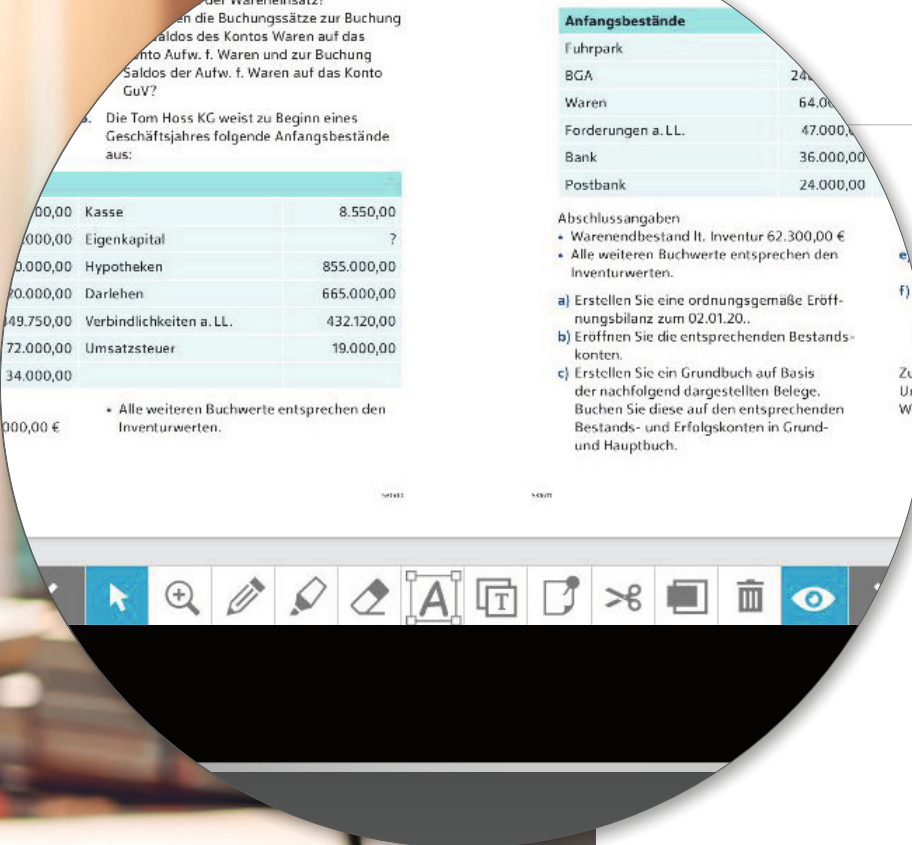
der Wareneinsatz?
en die Buchungssätze zur Buchung Saldos des Kontos Waren auf das nto Aufw. f. Waren und zur Buchung Saldos der Aufw. f. Waren auf das Konto GuV?

3. Die Tom Hoss KG weist zu Beginn eines Geschäftsjahres folgende Anfangsbestände aus:

| | | |
|---|---|---|
| 00,00 | Kasse | 8.550,00 |
| 000,00 | Eigenkapital | ? |
| 0.000,00 | Hypotheken | 855.000,00 |
| 0.000,00 | Darlehen | 665.000,00 |
| 49.750,00 | Verbindlichkeiten a. LL. | 432.120,00 |
| 72.000,00 | Umsatzsteuer | 19.000,00 |
| 34.000,00 | | |

000,00 €

• Alle weiteren Buchwerte entsprechen den Inventurwerten.

| Anfangsbestände | |
|---|---|
| Fuhrpark | |
| BGA | 24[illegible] |
| Waren | 64.0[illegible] |
| Forderungen a. LL. | 47.000,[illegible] |
| Bank | 36.000,00 |
| Postbank | 24.000,00 |

Abschlussangaben
• Warenendbestand lt. Inventur 62.300,00 €
• Alle weiteren Buchwerte entsprechen den Inventurwerten.

a) Erstellen Sie eine ordnungsgemäße Eröffnungsbilanz zum 02.01.20..
b) Eröffnen Sie die entsprechenden Bestandskonten.
c) Erstellen Sie ein Grundbuch auf Basis der nachfolgend dargestellten Belege. Buchen Sie diese auf den entsprechenden Bestands- und Erfolgskonten in Grund- und Hauptbuch.

e
f)

Zu
Ur
W